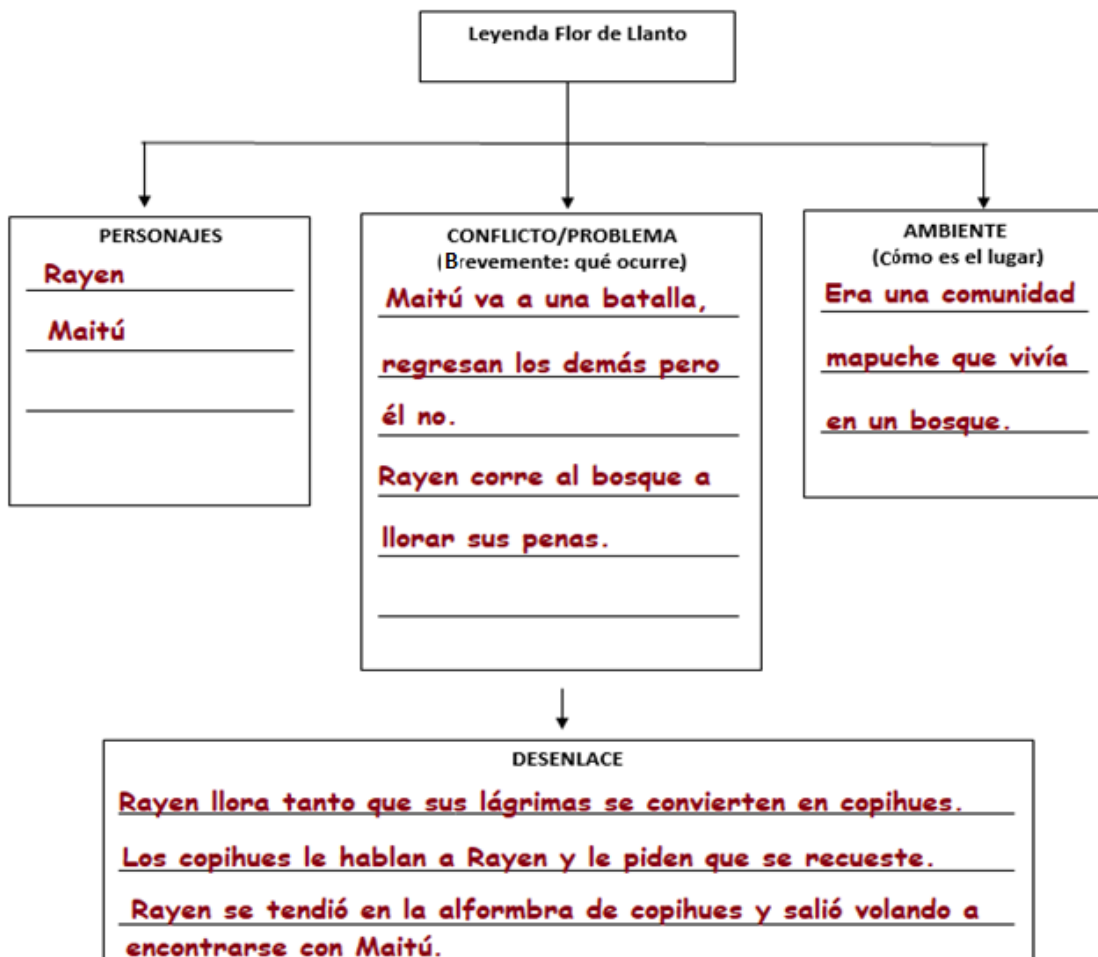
Leyenda Flor de Llanto

PERSONAJES

Rayen

Maitú

CONFLICTO/PROBLEMA
(Brevemente: qué ocurre)

Maitú va a una batalla, regresan los demás pero él no.

Rayen corre al bosque a llorar sus penas.

AMBIENTE
(Cómo es el lugar)

Era una comunidad mapuche que vivía en un bosque.

DESENLACE

Rayen llora tanto que sus lágrimas se convierten en copihues.

Los copihues le hablan a Rayen y le piden que se recueste.

Rayen se tendió en la alformbra de copihues y salió volando a encontrarse con Maitú.